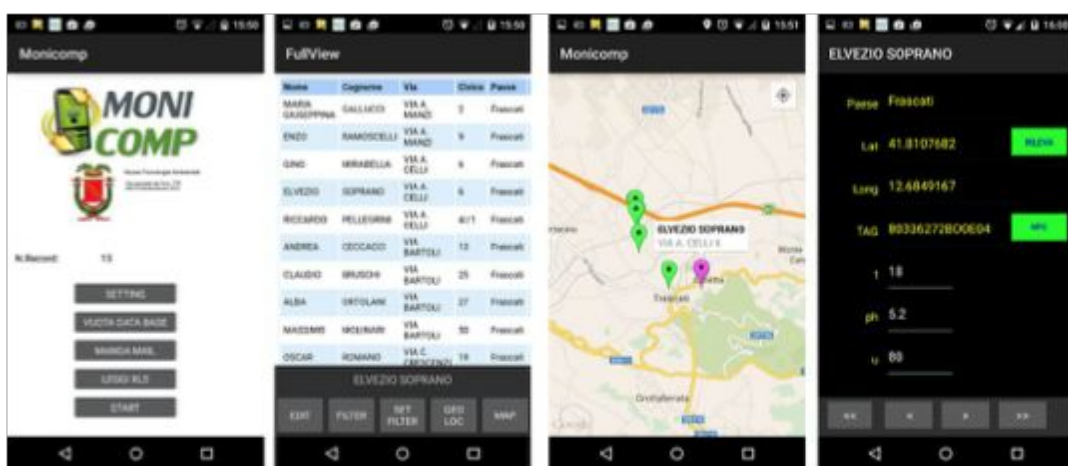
15:50

Monicomp

MONI COMP

N.Record: 13

SETTING

VUOTA DATA BASE

INVIA MAIL

LEGGI XLS

START

15:50

FullView

| Nome | Cognome | Via | Civico | Paese |
|---|---|---|---|---|
| MARIA GIUSEPPINA | GALLUCCI | VIA A. MANZI | 2 | Frascati |
| ENZO | RAMOSCELLI | VIA A. MANZI | 9 | Frascati |
| GINO | MIRABELLA | VIA A. CELLI | 6 | Frascati |
| ELVEZIO | SOPRANO | VIA A. CELLI | 6 | Frascati |
| RICCARDO | PELLEGRINI | VIA A. CELLI | 4/1 | Frascati |
| ANDREA | CECCACCI | VIA BARTOLI | 13 | Frascati |
| CLAUDIO | BRUSCHI | VIA BARTOLI | 25 | Frascati |
| ALBA | ORTOLANI | VIA BARTOLI | 27 | Frascati |
| MASSIMO | MOLINARI | VIA BARTOLI | 55 | Frascati |
| OSCAR | ROMANO | VIA C. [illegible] | 19 | Frascati |

ELVEZIO SOPRANO

EDIT

FILTER

SFT FILTER

GEO LOC

MAP

15:51

Monicomp

ELVEZIO SOPRANO
VIA A. CELLI 6

Frascati

Grottaferrata

Google

16:00

ELVEZIO SOPRANO

Paese Frascati

Lat 41.8107682

RILEVA

Long 12.6849167

TAG B0336272B00E04

NFC

t 18

ph 5.2

u 80

<<

<

>

>>